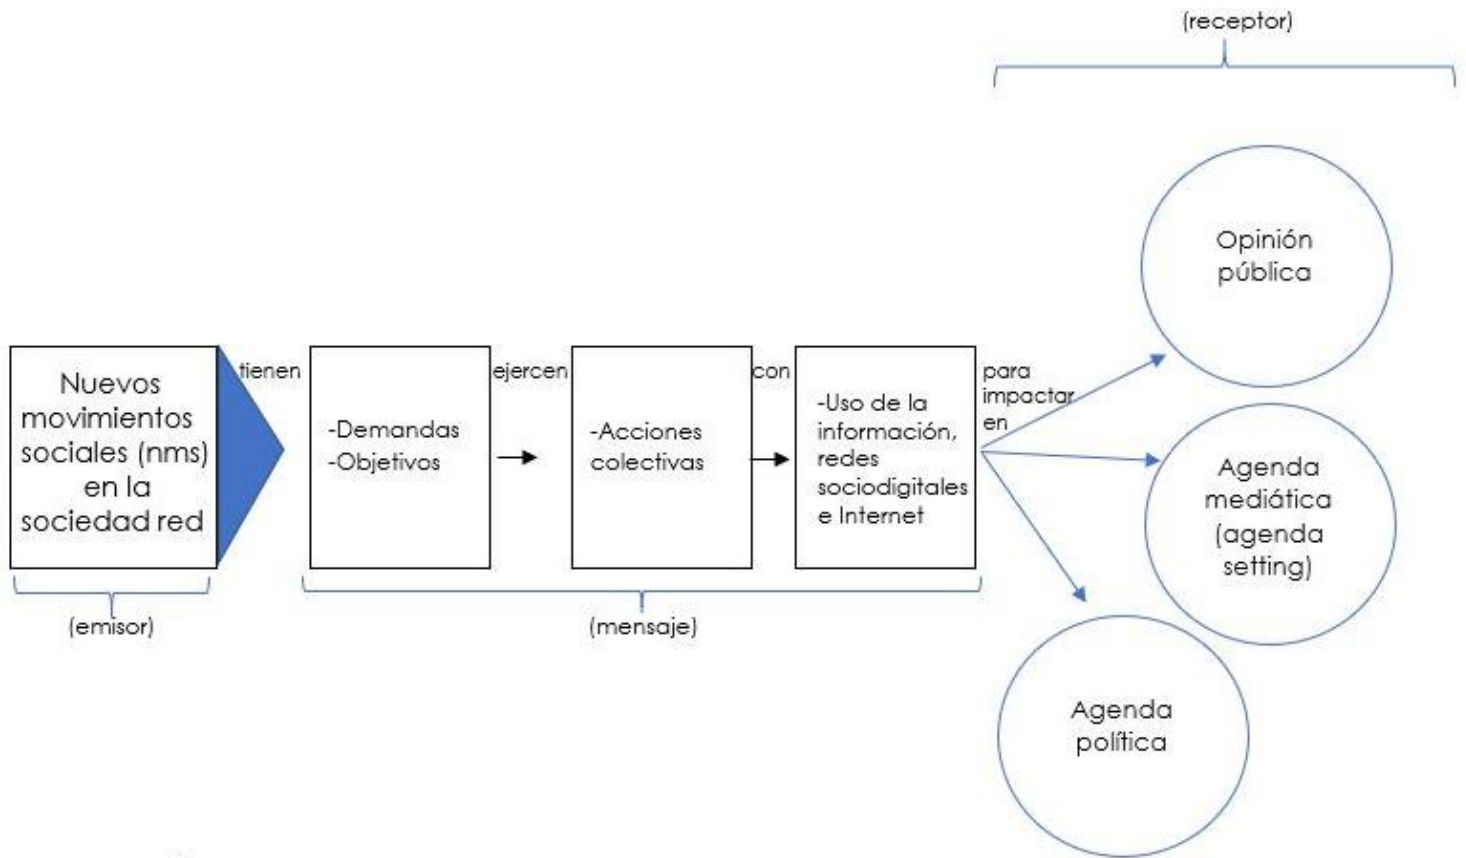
(receptor)

Nuevos movimientos sociales (nms) en la sociedad red

tienen

-Demandas
-Objetivos

ejercen

-Acciones colectivas

con

-Uso de la información, redes sociodigitales e Internet

para impactar en

Opinión pública

Agenda mediática (agenda setting)

Agenda política

(emisor)

(mensaje)